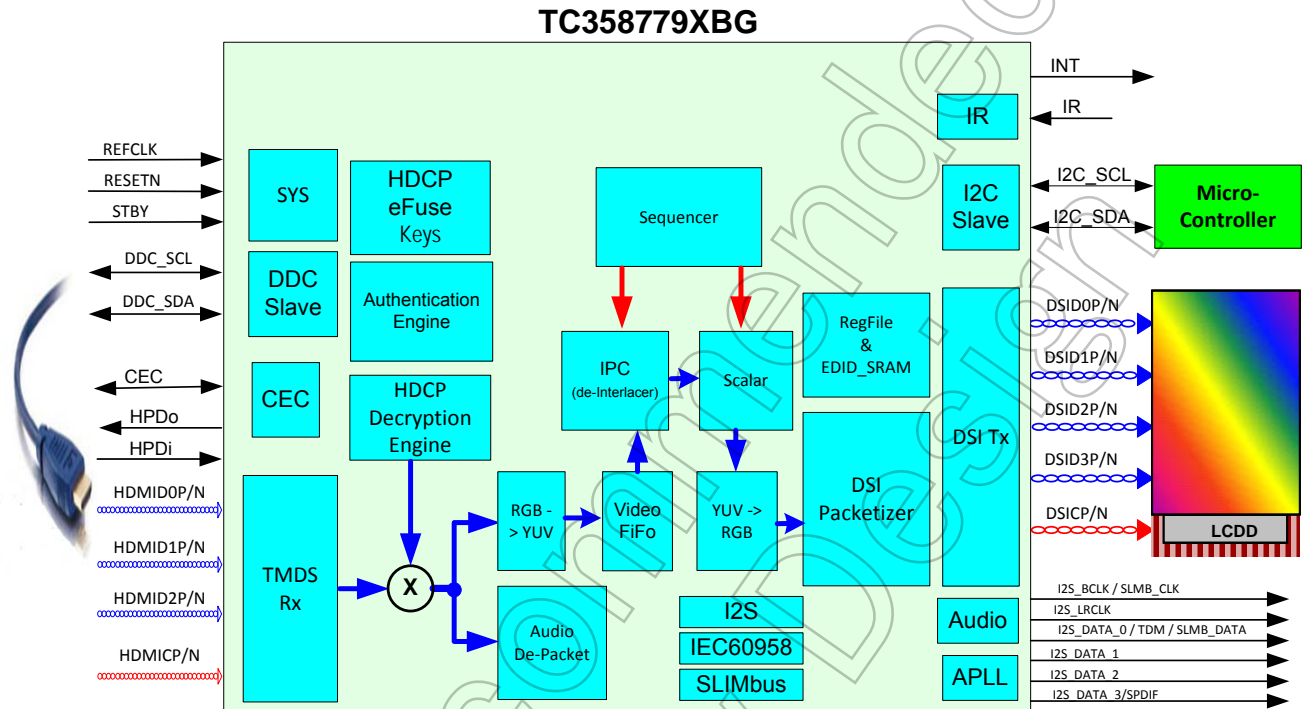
TC358779XBG

REFCLK
RESETN
STBY
DDC_SCL
DDC_SDA
CEC
HPDo
HPDi
HDMID0P/N
HDMID1P/N
HDMID2P/N
HDMICP/N

SYS
DDC Slave
CEC
TMDS Rx
HDCP eFuse Keys
Authentication Engine
HDCP Decryption Engine
X
Sequencer
IPC (de-Interlacer)
Scalar
RGB -> YUV
Video FiFo
YUV -> RGB
Audio De-Packet
I2S
IEC60958
SLIMbus
RegFile & EDID_SRAM
DSI Packetizer
DSI Tx
IR
I2C Slave
Audio
APLL

INT
IR
I2C_SCL
I2C_SDA
Micro-Controller
DSID0P/N
DSID1P/N
DSID2P/N
DSID3P/N
DSICP/N
LCDD
I2S_BCLK / SLMB_CLK
I2S_LRCLK
I2S_DATA_0 / TDM / SLMB_DATA
I2S_DATA_1
I2S_DATA_2
I2S_DATA_3/SPDIF